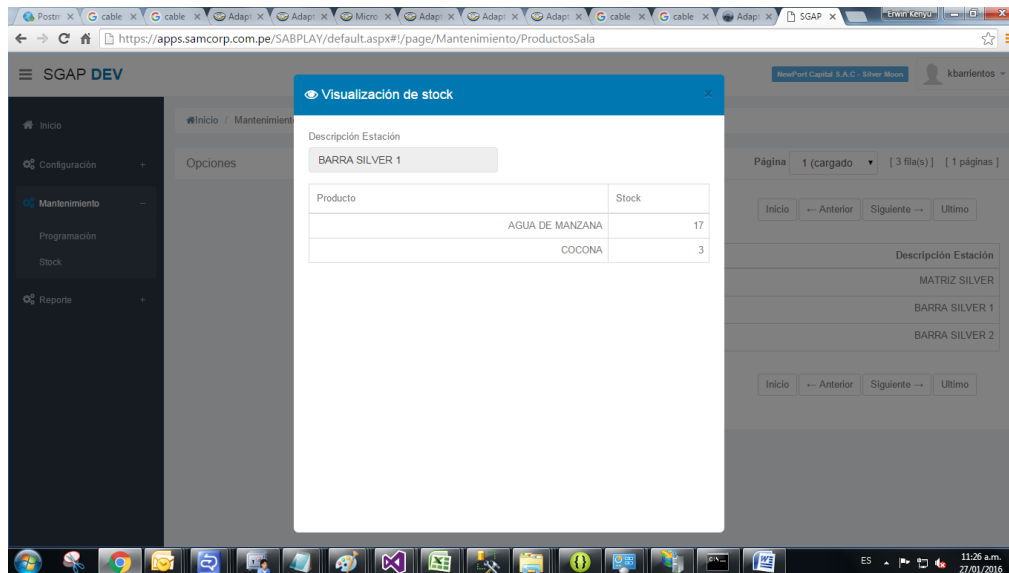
Postm × cable × cable × Adapt × Adapt × Micro × Adapt × Adapt × Adapt × cable × cable × Adapt × SGAP ×

Erwin Kenyu

https://apps.samcorp.com.pe/SABPLAY/default.aspx#!/page/Mantenimiento/ProductosSala

SGAP DEV

NewPort Capital S.A.C - Silver Moon

kbarrientos

Inicio

Configuración +

Mantenimiento −

Programación

Stock

Reporte +

Inicio / Mantenimiento

Opciones

Página 1 (cargado) [ 3 fila(s) ] [ 1 páginas ]

Inicio ← Anterior Siguiente → Ultimo

Descripción Estación

MATRIZ SILVER

BARRA SILVER 1

BARRA SILVER 2

Inicio ← Anterior Siguiente → Ultimo

Visualización de stock

Descripción Estación

BARRA SILVER 1

| Producto | Stock |
|---|---|
| AGUA DE MANZANA | 17 |
| COCONA | 3 |

ES 11:26 a.m. 27/01/2016